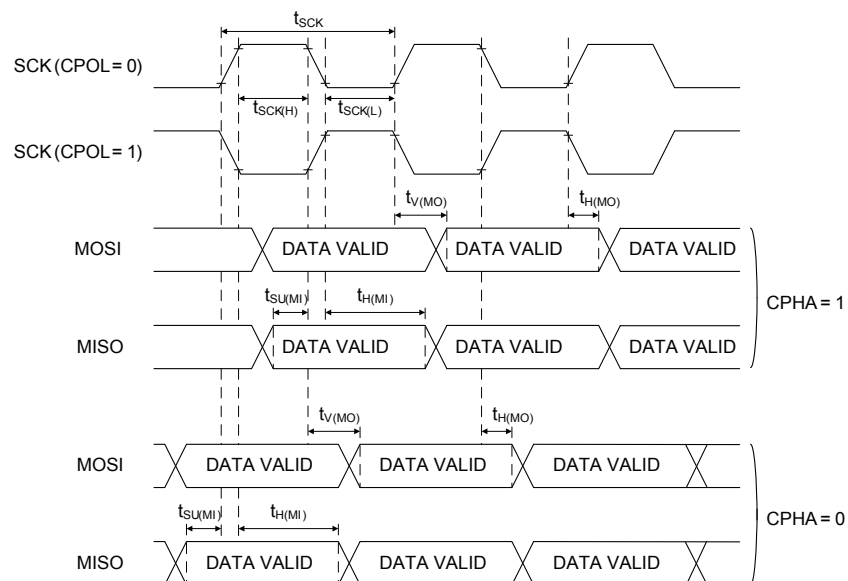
$t_{SCK}$

SCK (CPOL = 0)

$t_{SCK(H)}$

$t_{SCK(L)}$

SCK (CPOL = 1)

$t_{V(MO)}$

$t_{H(MO)}$

MOSI

DATA VALID

DATA VALID

DATA VALID

$t_{SU(MI)}$

$t_{H(MI)}$

CPHA = 1

MISO

DATA VALID

DATA VALID

DATA VALID

$t_{V(MO)}$

$t_{H(MO)}$

MOSI

DATA VALID

DATA VALID

DATA VALID

$t_{SU(MI)}$

$t_{H(MI)}$

CPHA = 0

MISO

DATA VALID

DATA VALID

DATA VALID